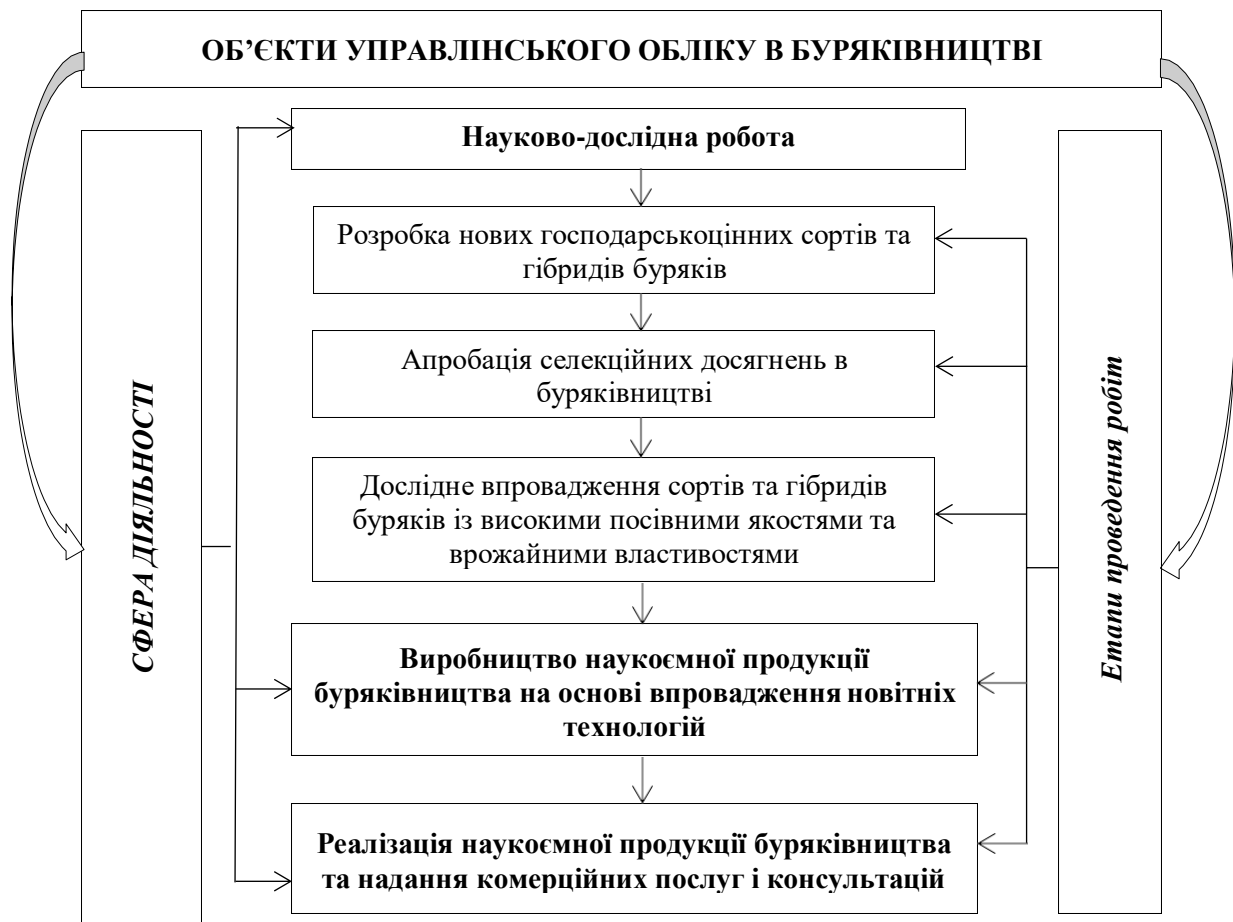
ОБ'ЄКТИ УПРАВЛІНСЬКОГО ОБЛІКУ В БУРЯКІВНИЦТВІ

СФЕРА ДІЯЛЬНОСТІ

Науково-дослідна робота

Розробка нових господарськоцінних сортів та гібридів буряків

Апробація селекційних досягнень в буряківництві

Дослідне впровадження сортів та гібридів буряків із високими посівними якостями та врожайними властивостями

Виробництво наукоємної продукції буряківництва на основі впровадження новітніх технологій

Реалізація наукоємної продукції буряківництва та надання комерційних послуг і консультацій

Етапи проведення робіт